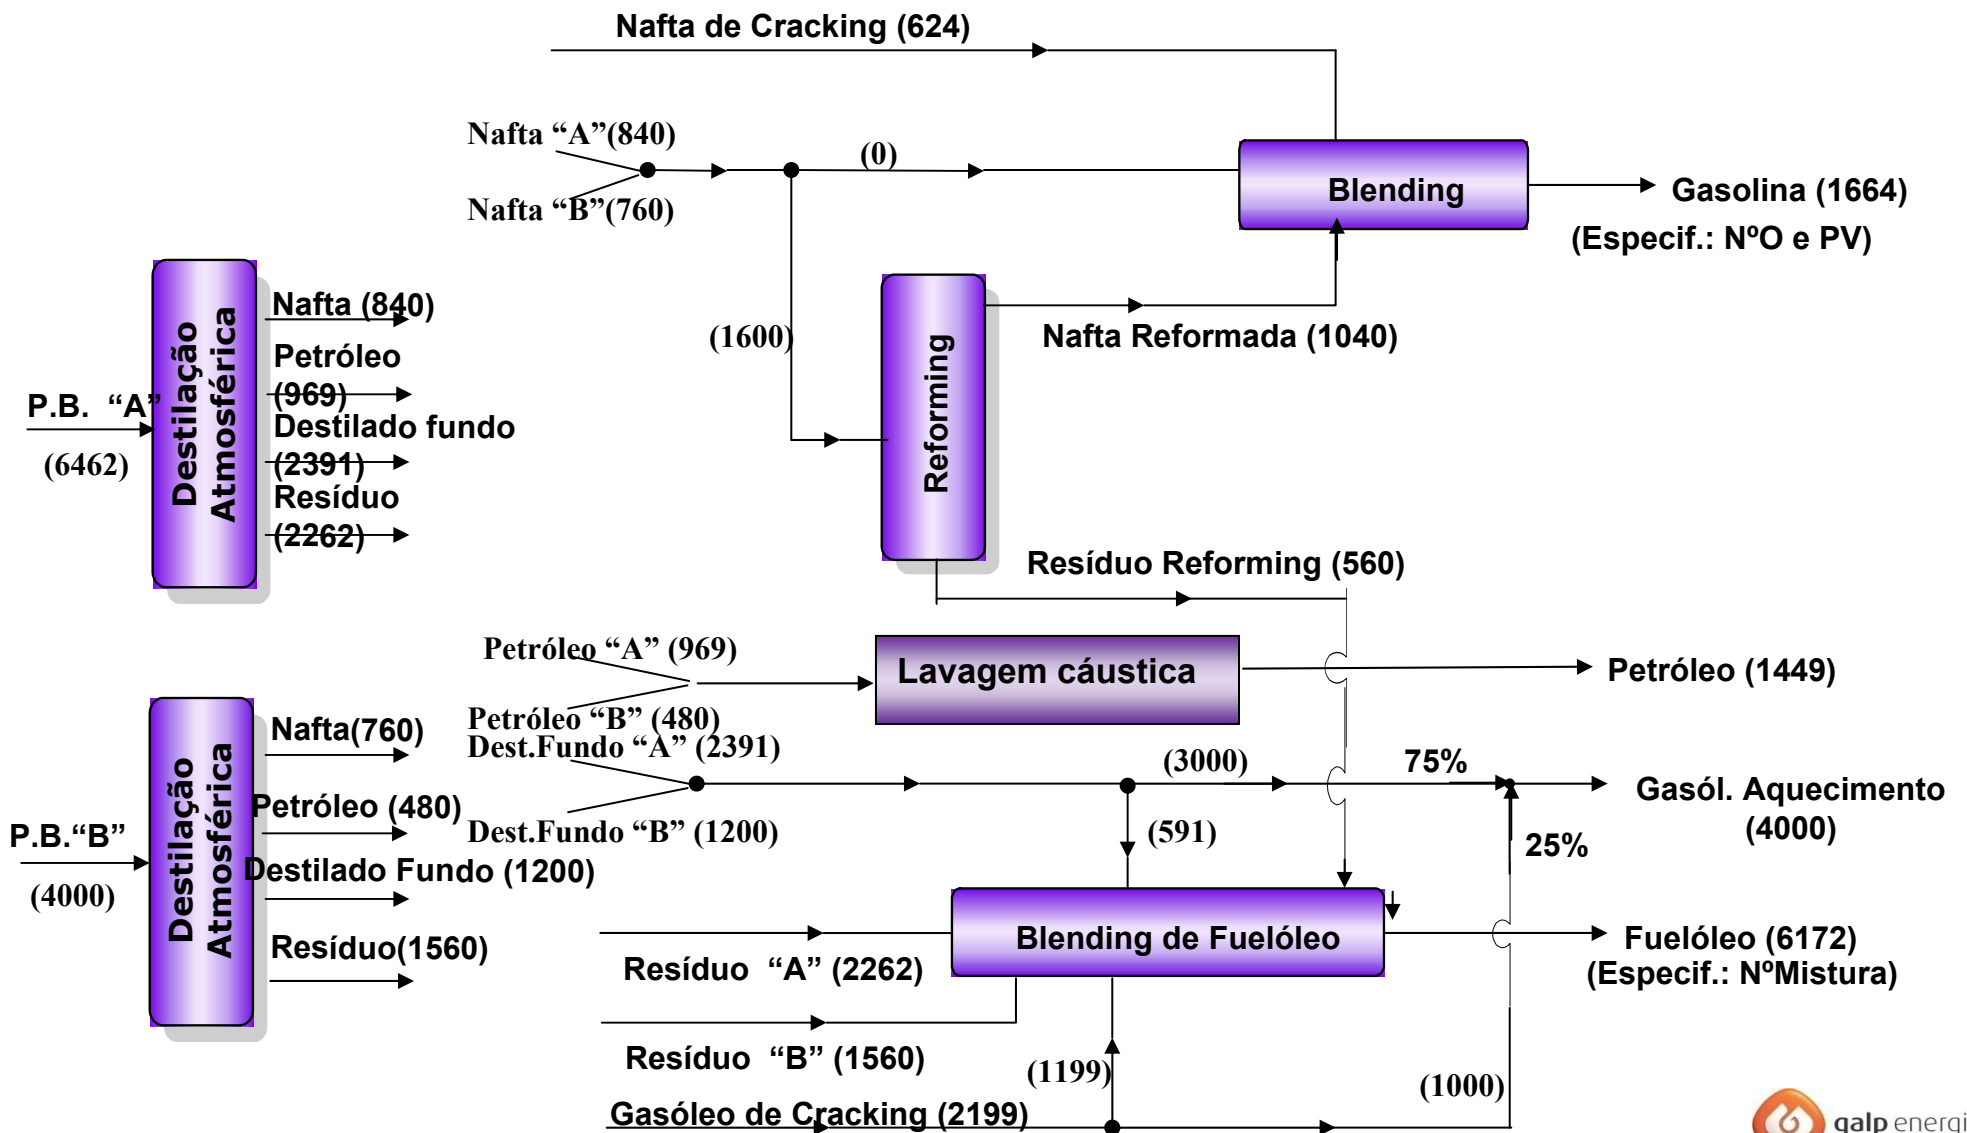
Nafta de Cracking (624)

Nafta “A”(840)

Nafta “B”(760)

(0)

Blending

Gasolina (1664)

(Especif.: NºO e PV)

Destilação Atmosférica

Nafta (840)

Petróleo (969)

P.B. “A” (6462)

Destilado fundo (2391)

Resíduo (2262)

(1600)

Reforming

Nafta Reformada (1040)

Resíduo Reforming (560)

Petróleo “A” (969)

Lavagem cáustica

Petróleo (1449)

Petróleo “B” (480)

Destilação Atmosférica

Nafta(760)

Dest.Fundo “A” (2391)

(3000)

75%

Gasól. Aquecimento (4000)

Petróleo (480)

P.B.“B” (4000)

Dest.Fundo “B” (1200)

(591)

25%

Destilado Fundo (1200)

Blending de Fuelóleo

Fuelóleo (6172)

(Especif.: NºMistura)

Resíduo(1560)

Resíduo “A” (2262)

Resíduo “B” (1560)

(1199)

(1000)

Gasóleo de Cracking (2199)

galp energi